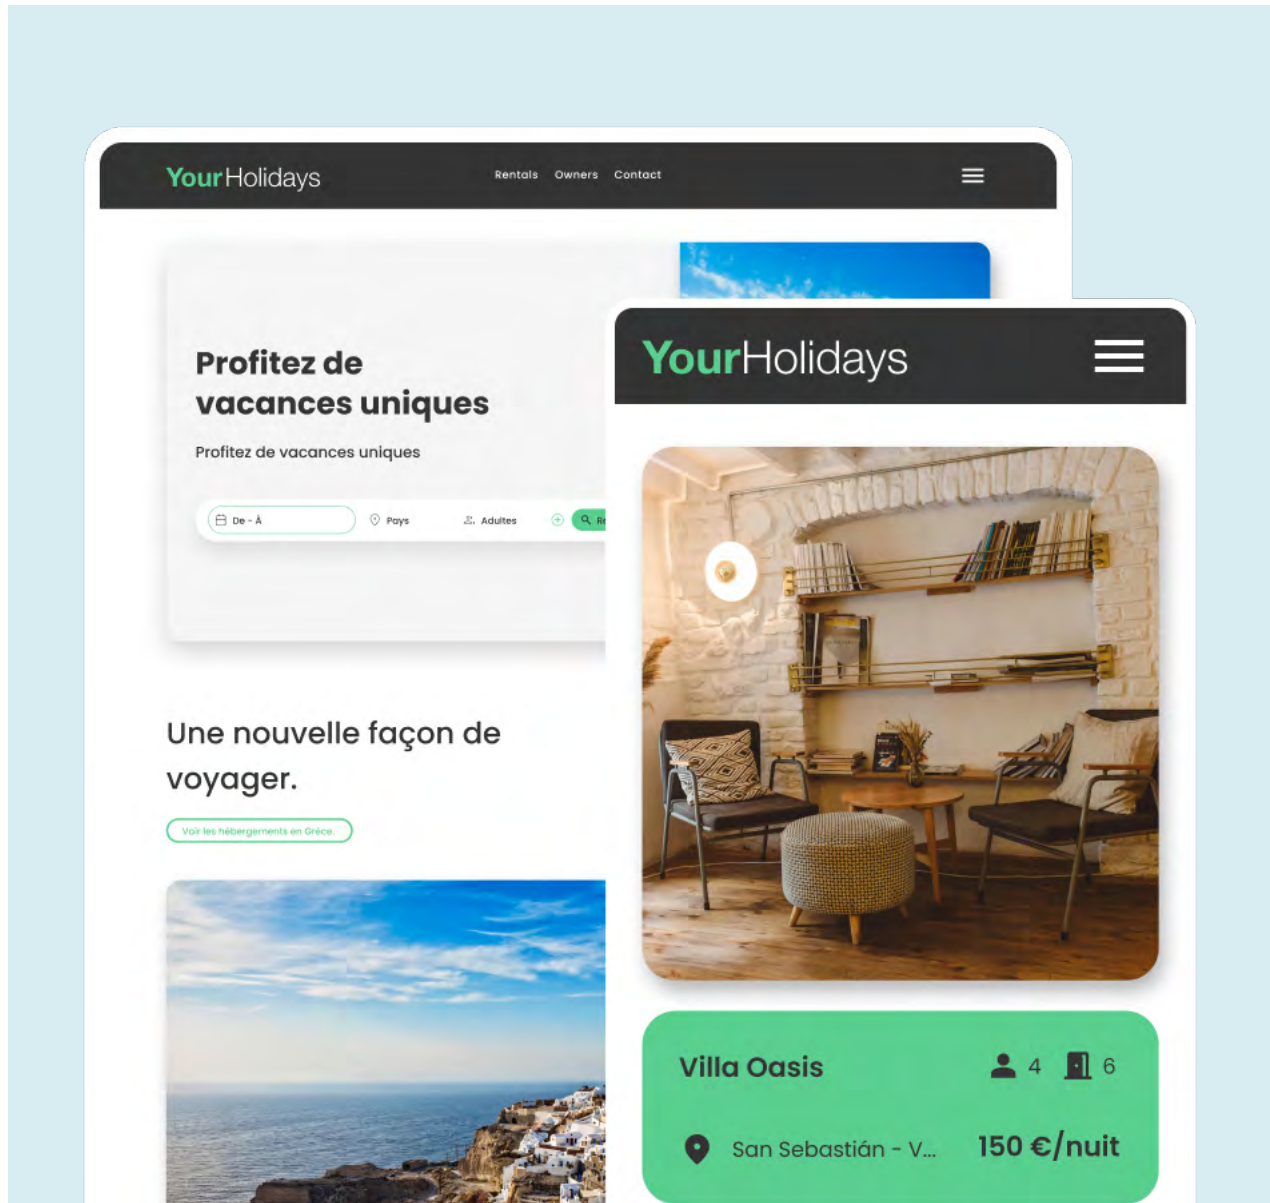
YourHolidays

Rentals Owners Contact

Profitez de vacances uniques

Profitez de vacances uniques

De - À

Pays

Adultes

Re

Une nouvelle façon de voyager.

Voir les hébergements en Grèce.

YourHolidays

Villa Oasis

4

6

San Sebastián - V...

150 €/nuit